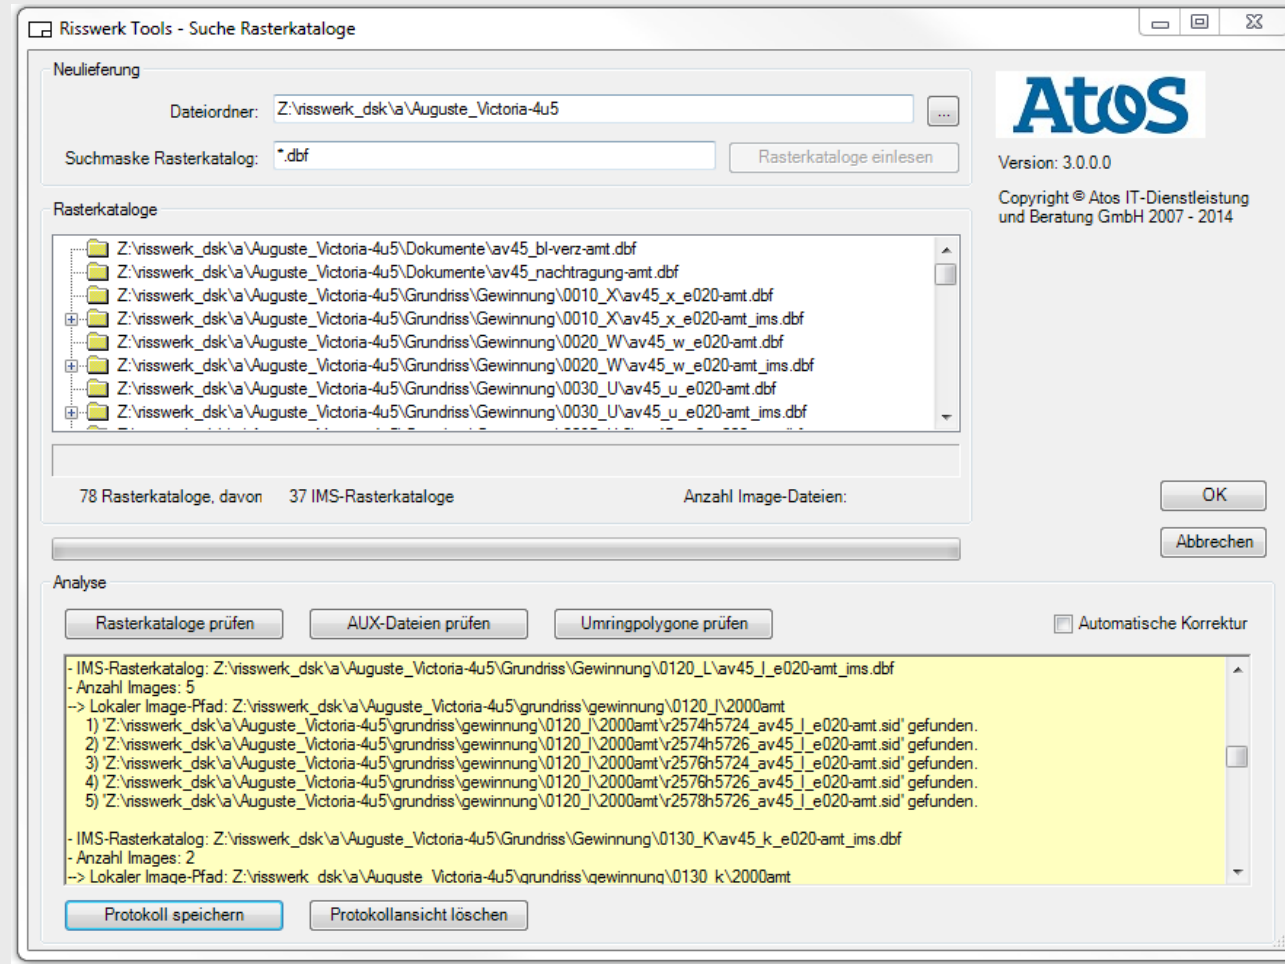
Risswerk Tools - Suche Rasterkataloge

Neulieferung

Dateiordner: Z:\risswerk_dsk\a\Auguste_Victoria-4u5 ...

Suchmaske Rasterkatalog: *.dbf

Rasterkataloge einlesen

Atos

Version: 3.0.0.0

Copyright © Atos IT-Dienstleistung und Beratung GmbH 2007 - 2014

Rasterkataloge

Z:\risswerk_dsk\a\Auguste_Victoria-4u5\Dokumente\av45_bl-verz-amt.dbf
Z:\risswerk_dsk\a\Auguste_Victoria-4u5\Dokumente\av45_nachtragung-amt.dbf
Z:\risswerk_dsk\a\Auguste_Victoria-4u5\Grundriss\Gewinnung\0010_X\av45_x_e020-amt.dbf
Z:\risswerk_dsk\a\Auguste_Victoria-4u5\Grundriss\Gewinnung\0010_X\av45_x_e020-amt_ims.dbf
Z:\risswerk_dsk\a\Auguste_Victoria-4u5\Grundriss\Gewinnung\0020_W\av45_w_e020-amt.dbf
Z:\risswerk_dsk\a\Auguste_Victoria-4u5\Grundriss\Gewinnung\0020_W\av45_w_e020-amt_ims.dbf
Z:\risswerk_dsk\a\Auguste_Victoria-4u5\Grundriss\Gewinnung\0030_U\av45_u_e020-amt.dbf
Z:\risswerk_dsk\a\Auguste_Victoria-4u5\Grundriss\Gewinnung\0030_U\av45_u_e020-amt_ims.dbf

78 Rasterkataloge, davon 37 IMS-Rasterkataloge Anzahl Image-Dateien:

OK

Abbrechen

Analyse

Rasterkataloge prüfen AUX-Dateien prüfen Umringpolygone prüfen Automatische Korrektur

- IMS-Rasterkatalog: Z:\risswerk_dsk\a\Auguste_Victoria-4u5\Grundriss\Gewinnung\0120_L\av45_l_e020-amt_ims.dbf
- Anzahl Images: 5
--> Lokaler Image-Pfad: Z:\risswerk_dsk\a\Auguste_Victoria-4u5\grundriss\gewinnung\0120_l\2000amt
1) 'Z:\risswerk_dsk\a\Auguste_Victoria-4u5\grundriss\gewinnung\0120_l\2000amt\r2574h5724_av45_l_e020-amt.sid' gefunden.
2) 'Z:\risswerk_dsk\a\Auguste_Victoria-4u5\grundriss\gewinnung\0120_l\2000amt\r2574h5726_av45_l_e020-amt.sid' gefunden.
3) 'Z:\risswerk_dsk\a\Auguste_Victoria-4u5\grundriss\gewinnung\0120_l\2000amt\r2576h5724_av45_l_e020-amt.sid' gefunden.
4) 'Z:\risswerk_dsk\a\Auguste_Victoria-4u5\grundriss\gewinnung\0120_l\2000amt\r2576h5726_av45_l_e020-amt.sid' gefunden.
5) 'Z:\risswerk_dsk\a\Auguste_Victoria-4u5\grundriss\gewinnung\0120_l\2000amt\r2578h5726_av45_l_e020-amt.sid' gefunden.

- IMS-Rasterkatalog: Z:\risswerk_dsk\a\Auguste_Victoria-4u5\Grundriss\Gewinnung\0130_K\av45_k_e020-amt_ims.dbf
- Anzahl Images: 2
--> Lokaler Image-Pfad: Z:\risswerk_dsk\a\Auguste_Victoria-4u5\grundriss\gewinnung\0130_k\2000amt

Protokoll speichern Protokollansicht löschen